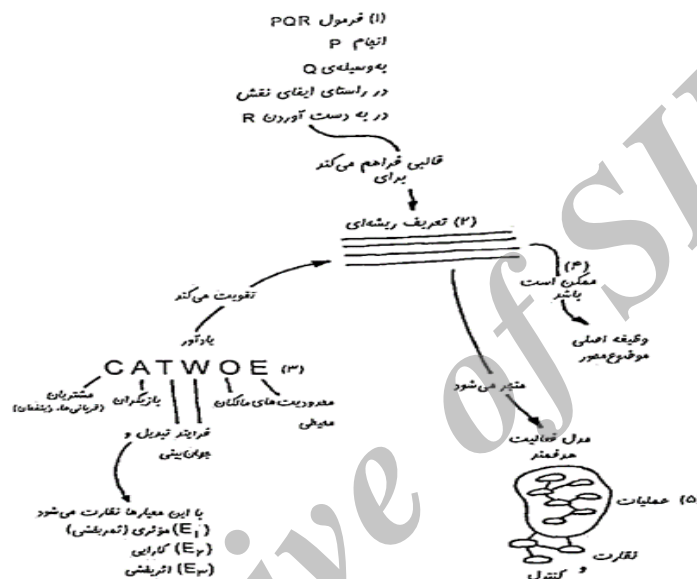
(۱) فرمول PQR
انجام P
به‌وسیله‌ی Q
در راستای ایفای نقش
در به دست آوردن R

قالبی فراهم می‌کند
برای

(۲) تعریف ریشه‌ای

(۴)
ممکن است
باشد

وظیفه اصلی
موضوع‌محور

تقویت می‌کند

یادآور

CATWOE (۳)

مشتریان
(قربانی‌ها، ذینفعان)

بازیگران

فرایند تبدیل و
جهان‌بینی

مالکان

محدودیت‌های
محیطی

منجر می‌شود

مدل فعالیت
هدفمند

با این معیارها نظارت می‌شود
($E_1$) مؤثری (ثمربخشی)
($E_2$) کارایی
($E_3$) اثربخشی

(۵) عملیات

نظارت
و
کنترل